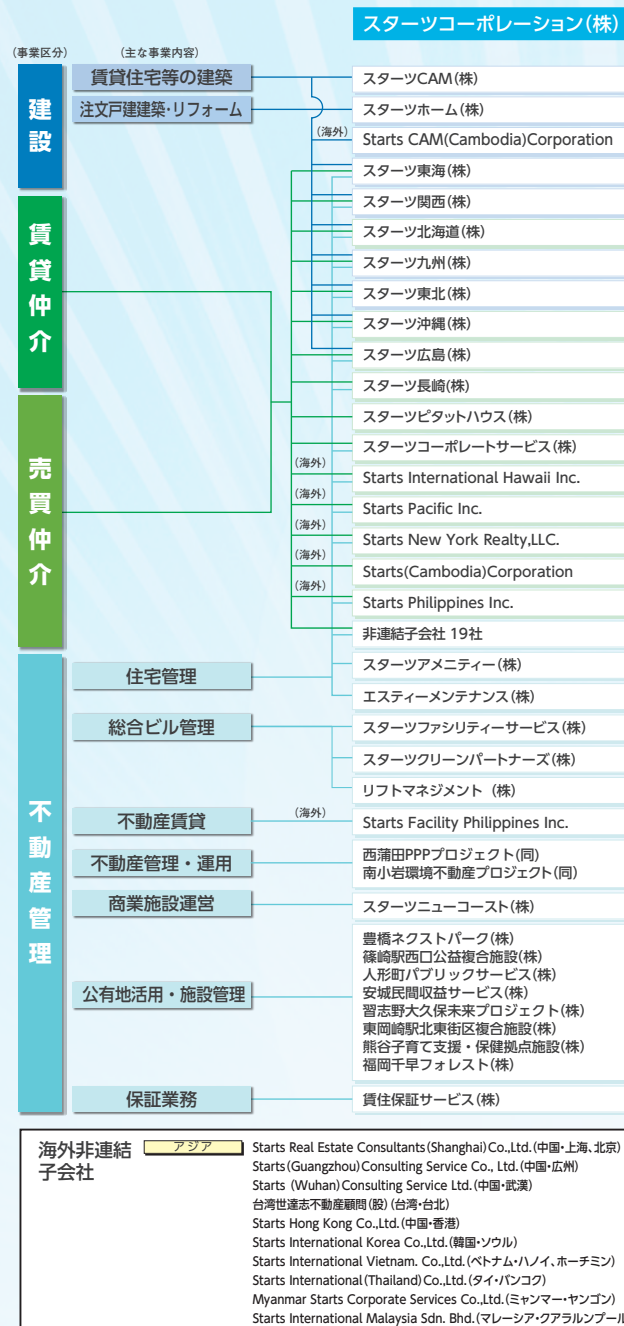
スターツコーポレーション(株)

(事業区分)　(主な事業内容)

建設
賃貸住宅等の建築
注文戸建建築・リフォーム

賃貸仲介

売買仲介

不動産管理
住宅管理
総合ビル管理
不動産賃貸
不動産管理・運用
商業施設運営
公有地活用・施設管理
保証業務

スターツCAM(株)
スターツホーム(株)
(海外) Starts CAM(Cambodia)Corporation
スターツ東海(株)
スターツ関西(株)
スターツ北海道(株)
スターツ九州(株)
スターツ東北(株)
スターツ沖縄(株)
スターツ広島(株)
スターツ長崎(株)
スターツピタットハウス(株)
スターツコーポレートサービス(株)
(海外) Starts International Hawaii Inc.
(海外) Starts Pacific Inc.
(海外) Starts New York Realty,LLC.
(海外) Starts(Cambodia)Corporation
(海外) Starts Philippines Inc.
非連結子会社 19社
スターツアメニティー(株)
エスティーメンテナンス(株)
スターツファシリティーサービス(株)
スターツクリーンパートナーズ(株)
リフトマネジメント (株)
(海外) Starts Facility Philippines Inc.
西蒲田PPPプロジェクト(同)
南小岩環境不動産プロジェクト(同)
スターツニューコースト(株)
豊橋ネクストパーク(株)
篠崎駅西口公益複合施設(株)
人形町パブリックサービス(株)
安城民間収益サービス(株)
習志野大久保未来プロジェクト(株)
東岡崎駅北東街区複合施設(株)
熊谷子育て支援・保健拠点施設(株)
福岡千早フォレスト(株)
賃住保証サービス(株)

海外非連結子会社
アジア
Starts Real Estate Consultants(Shanghai)Co.,Ltd.(中国・上海、北京)
Starts(Guangzhou)Consulting Service Co., Ltd.(中国・広州)
Starts (Wuhan)Consulting Service Ltd.(中国・武漢)
台湾世達志不動産顧問(股)(台湾・台北)
Starts Hong Kong Co.,Ltd.(中国・香港)
Starts International Korea Co.,Ltd.(韓国・ソウル)
Starts International Vietnam. Co.,Ltd.(ベトナム・ハノイ、ホーチミン)
Starts International(Thailand)Co.,Ltd.(タイ・バンコク)
Myanmar Starts Corporate Services Co.,Ltd.(ミャンマー・ヤンゴン)
Starts International Malaysia Sdn. Bhd.(マレーシア・クアラルンプール